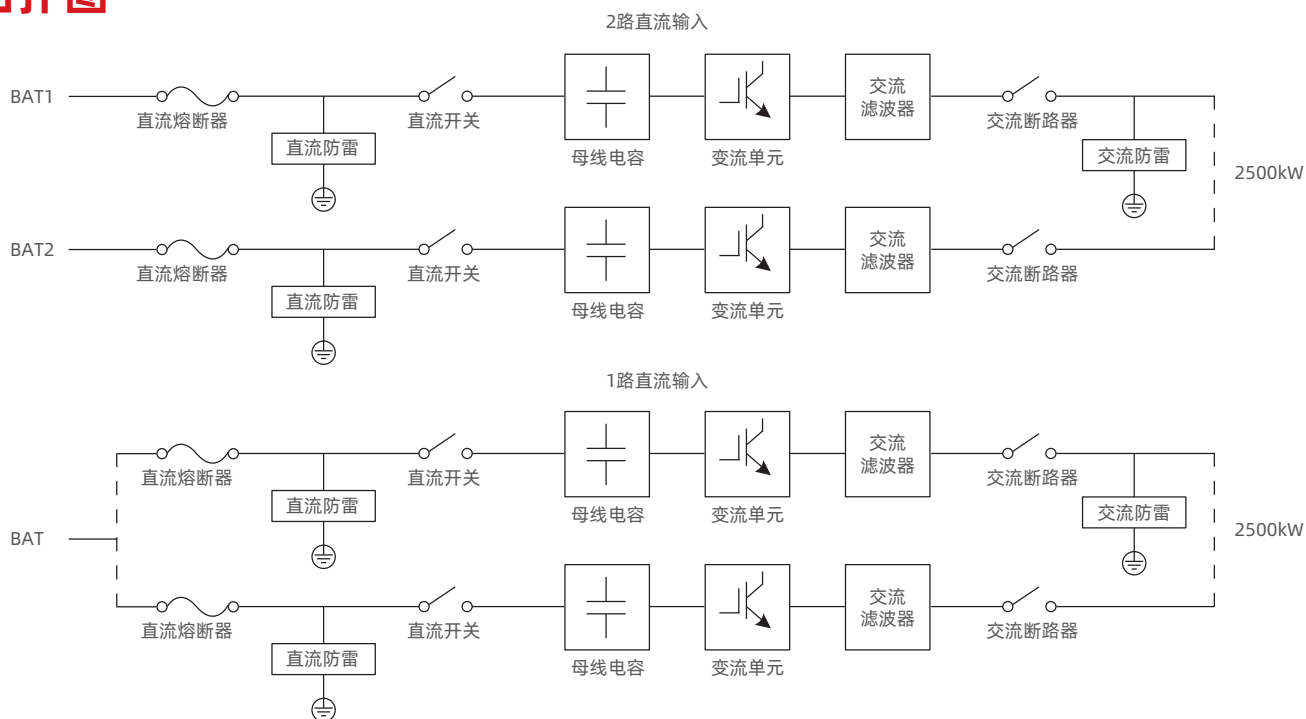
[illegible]

2路直流输入

BAT1
直流熔断器
直流防雷
直流开关
母线电容
变流单元
交流滤波器
交流断路器
交流防雷
2500kW

BAT2
直流熔断器
直流防雷
直流开关
母线电容
变流单元
交流滤波器
交流断路器

1路直流输入

直流熔断器
直流防雷
直流开关
母线电容
变流单元
交流滤波器
交流断路器
交流防雷
BAT
2500kW

直流熔断器
直流防雷
直流开关
母线电容
变流单元
交流滤波器
交流断路器